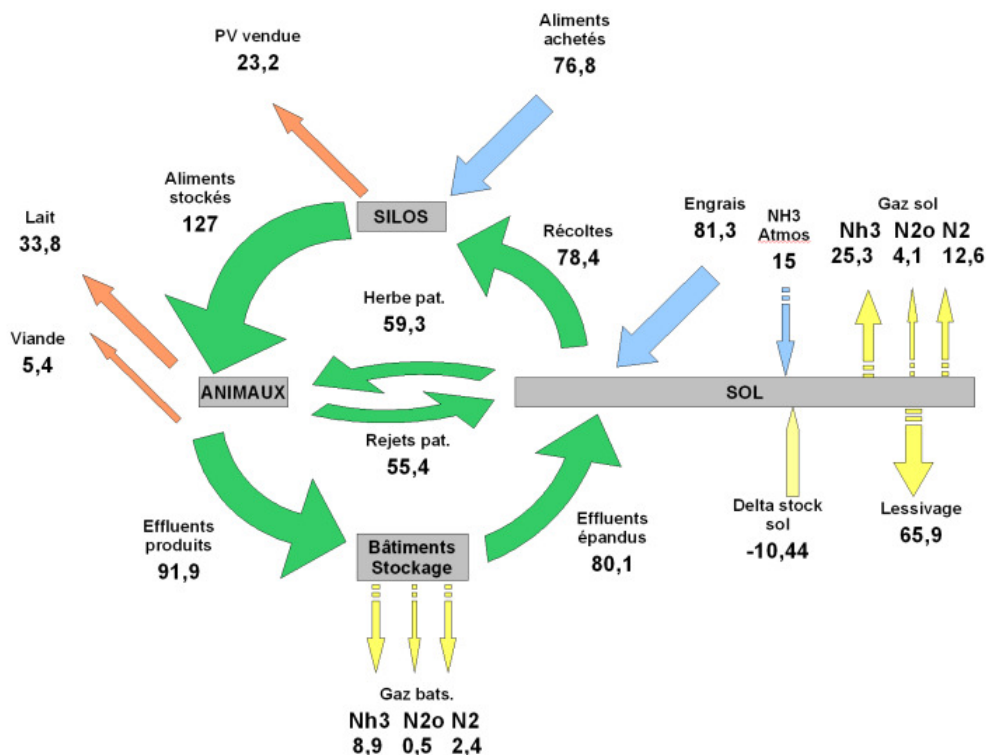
PV vendue
23,2

Aliments achetés
76,8

Aliments stockés
127

SILOS

Récoltes
78,4

Engrais
81,3

NH3 Atmos
15

Gaz sol
Nh3 25,3
N2o 4,1
N2 12,6

Lait
33,8

Viande
5,4

Herbe pat.
59,3

ANIMAUX

SOL

Rejets pat.
55,4

Delta stock sol
-10,44

Lessivage
65,9

Effluents produits
91,9

Bâtiments Stockage

Effluents épandus
80,1

Gaz bats.
Nh3 8,9
N2o 0,5
N2 2,4